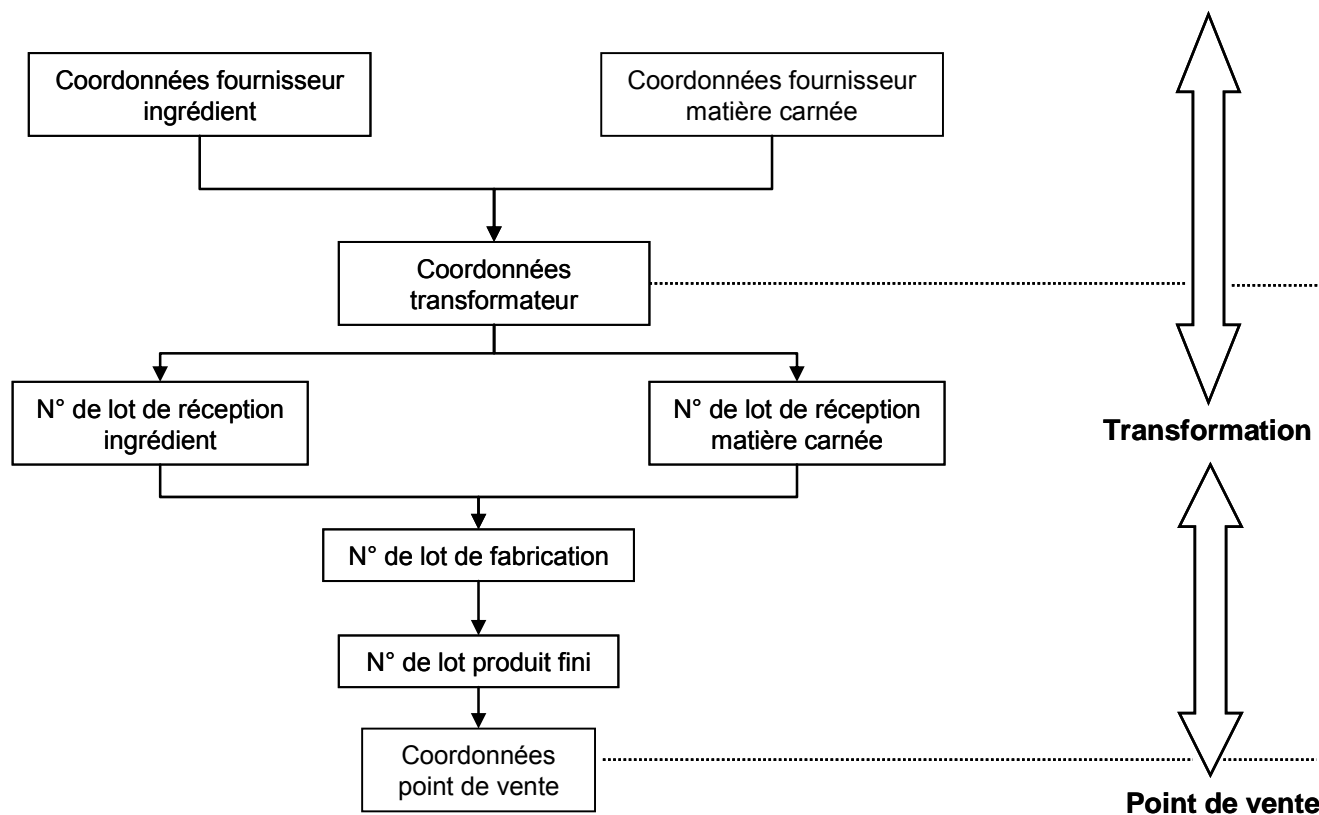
Coordonnées fournisseur ingrédient

Coordonnées fournisseur matière carnée

Coordonnées transformateur

N° de lot de réception ingrédient

N° de lot de réception matière carnée

N° de lot de fabrication

N° de lot produit fini

Coordonnées point de vente

Transformation

Point de vente